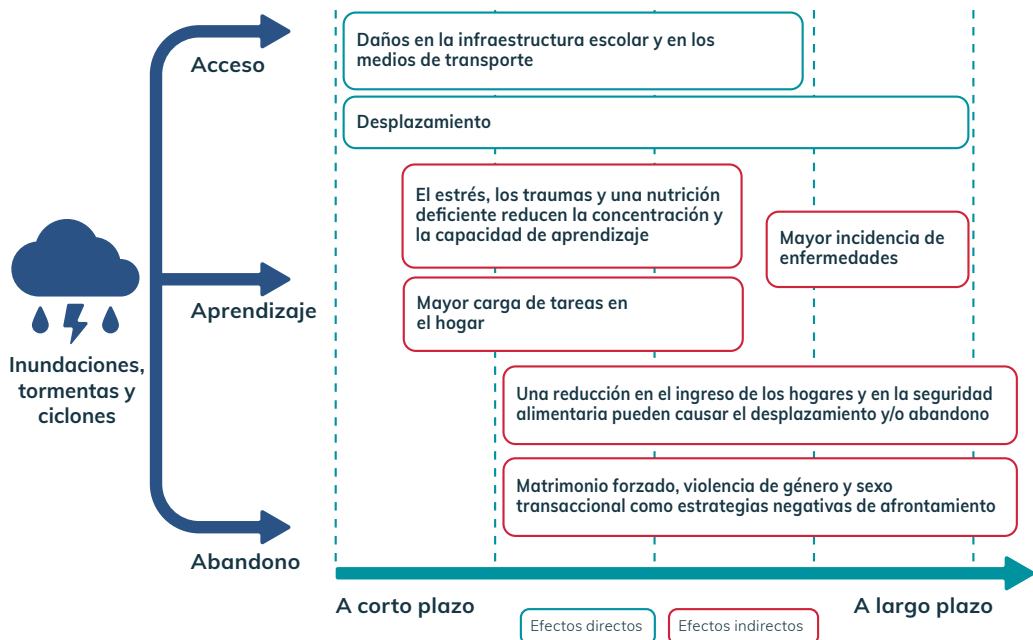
Inundaciones, tormentas y ciclones

Acceso

Aprendizaje

Abandono

Daños en la infraestructura escolar y en los medios de transporte

Desplazamiento

El estrés, los traumas y una nutrición deficiente reducen la concentración y la capacidad de aprendizaje

Mayor incidencia de enfermedades

Mayor carga de tareas en el hogar

Una reducción en el ingreso de los hogares y en la seguridad alimentaria pueden causar el desplazamiento y/o abandono

Matrimonio forzado, violencia de género y sexo transaccional como estrategias negativas de afrontamiento

A corto plazo

A largo plazo

Efectos directos

Efectos indirectos